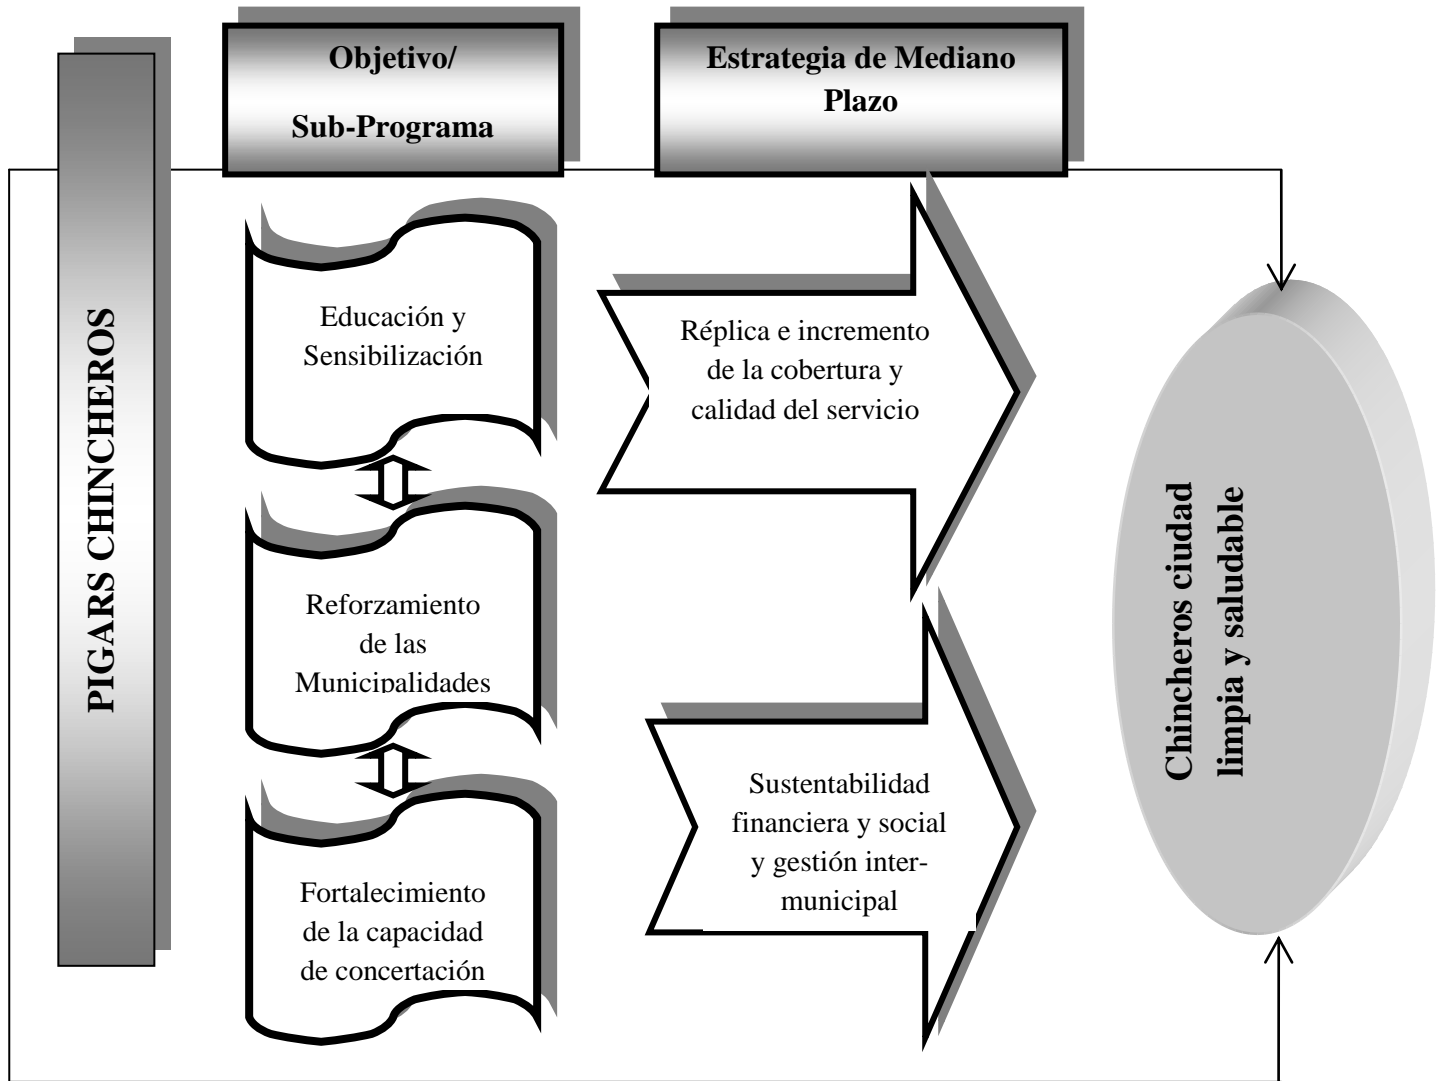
PIGARS CHINCHEROS

Objetivo/
Sub-Programa

Estrategia de Mediano Plazo

Educación y Sensibilización

Reforzamiento de las Municipalidades

Fortalecimiento de la capacidad de concertación

Réplica e incremento de la cobertura y calidad del servicio

Sustentabilidad financiera y social y gestión intermunicipal

Chincheros ciudad limpia y saludable